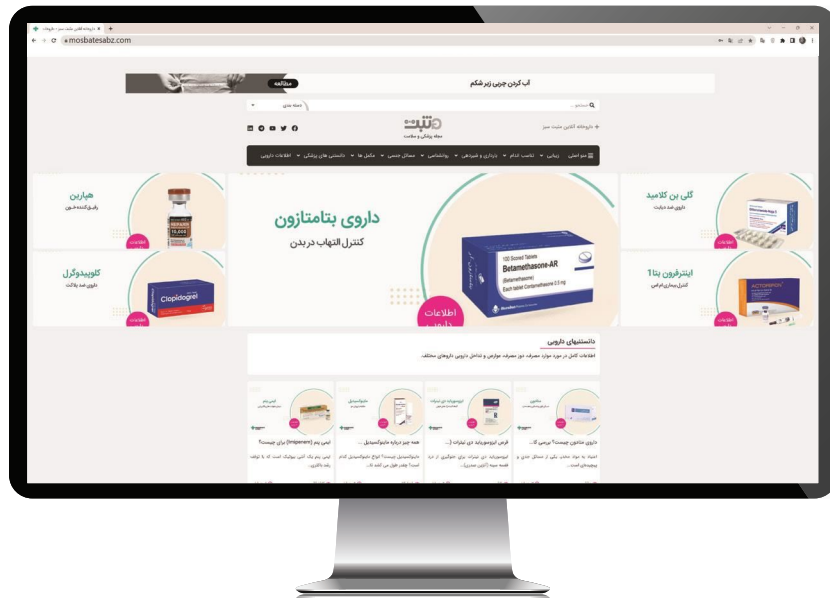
mosbatesabz.com

آب کردن چربی زیر شکم
مطالعه

داروی بتامتازون
کنترل التهاب در بدن

Betamethasone-AR

هپارین
رقیق‌کننده خون

کلوپیدوگرل
داروی ضد پلاکت

Clopidogrel

گلی بن کلامید
داروی ضد دیابت

اینترفرون بتا ۱
کنترل بیماری ام‌اس

اطلاعات دارویی

دانستنیهای دارویی
اطلاعات کامل در مورد موارد مصرف، دوز مصرف، عوارض و تداخل دارویی داروهای مختلف.

داروی متادون چیست؟ بررسی کا...
قرص ایزوسورباید دی نیترات (...
همه چیز درباره مایکوکسیدیل ...
ایمی پنم (Imipenem) برای چیست؟